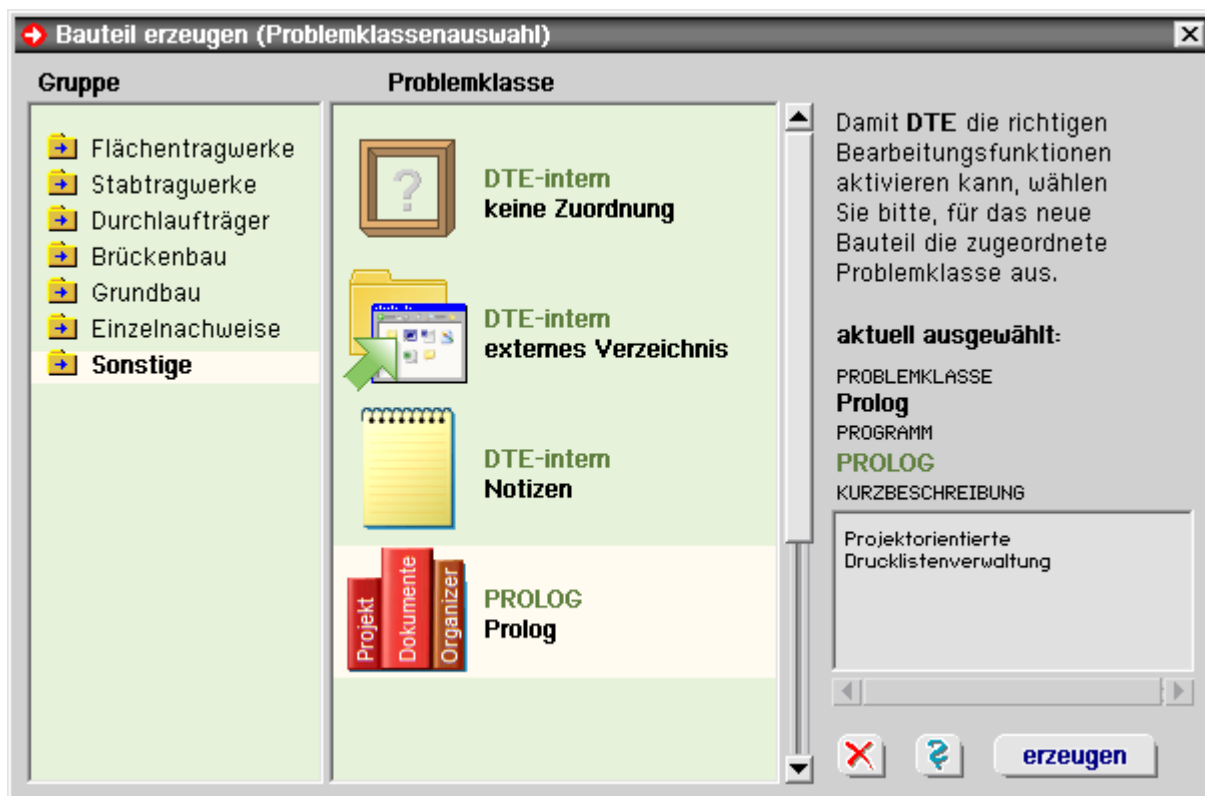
Bauteil erzeugen (Problemklassenauswahl)

Gruppe

Flächentragwerke
Stabtragwerke
Durchlaufträger
Brückenbau
Grundbau
Einzelnachweise
Sonstige

Problemklasse

DTE-intern
keine Zuordnung

DTE-intern
externes Verzeichnis

DTE-intern
Notizen

Projekt Dokumente Organizer

PROLOG
Prolog

Damit DTE die richtigen Bearbeitungsfunktionen aktivieren kann, wählen Sie bitte, für das neue Bauteil die zugeordnete Problemklasse aus.

aktuell ausgewählt:

PROBLEMKLASSE
Prolog
PROGRAMM
PROLOG
KURZBESCHREIBUNG

Projektorientierte Drucklistenverwaltung

erzeugen